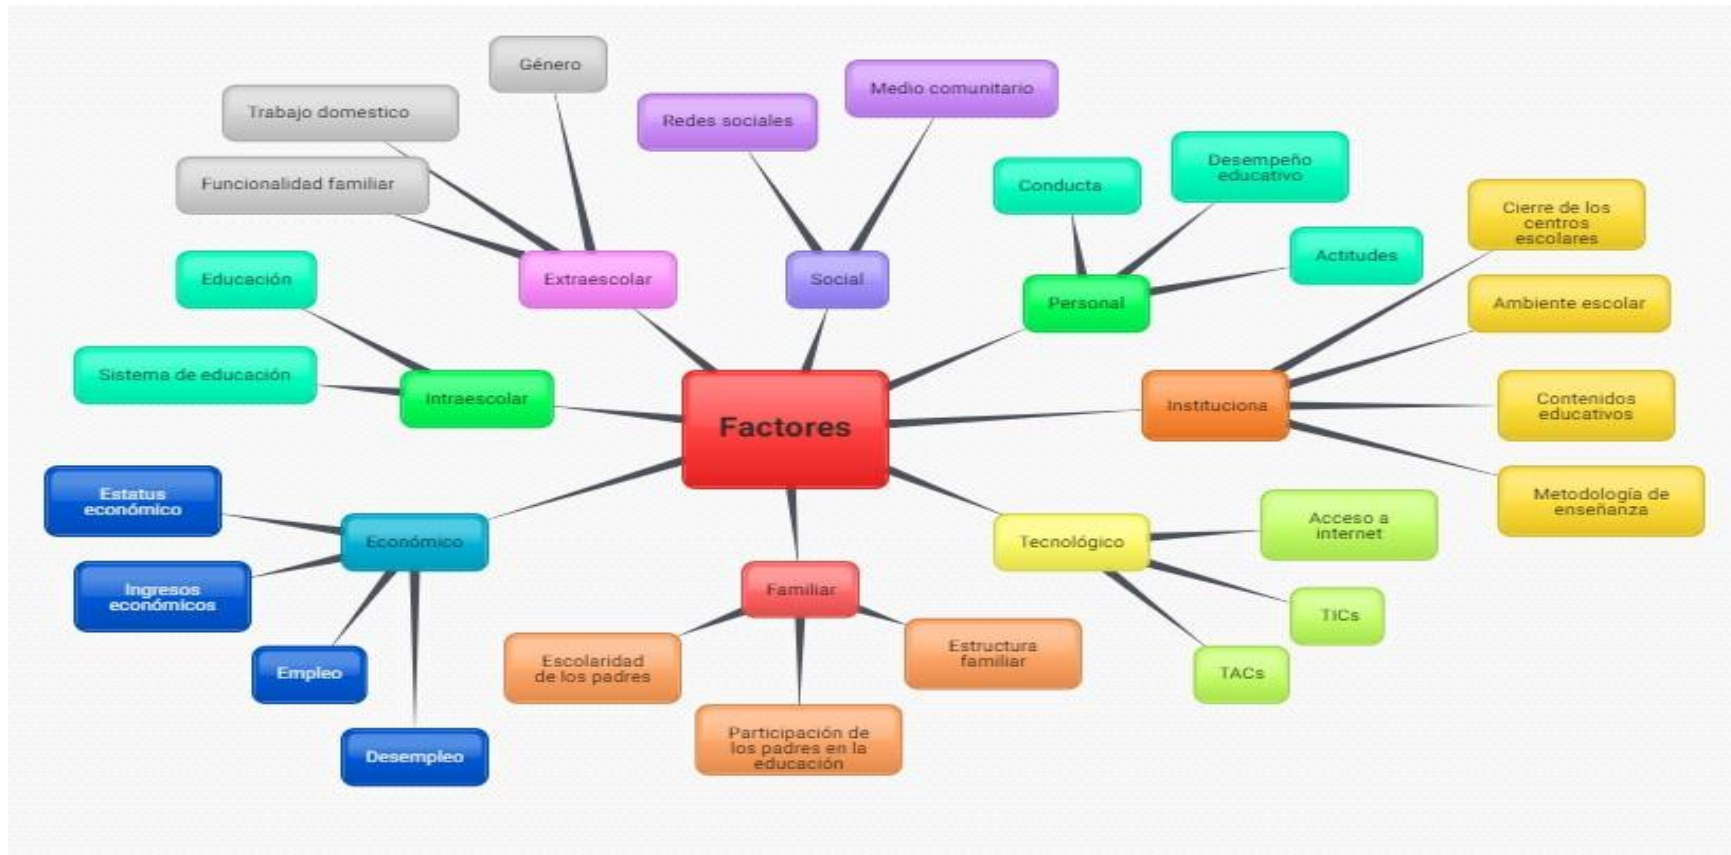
Factores

Extraescolar
Género
Trabajo domestico
Funcionalidad familiar

Social
Redes sociales
Medio comunitario

Personal
Conducta
Desempeño educativo
Actitudes

Instituciona
Cierre de los centros escolares
Ambiente escolar
Contenidos educativos
Metodología de enseñanza

Tecnológico
Acceso a internet
TICs
TACs

Familiar
Escolaridad de los padres
Participación de los padres en la educación
Estructura familiar

Económico
Estatus económico
Ingresos económicos
Empleo
Desempleo

Intraescolar
Educación
Sistema de educación